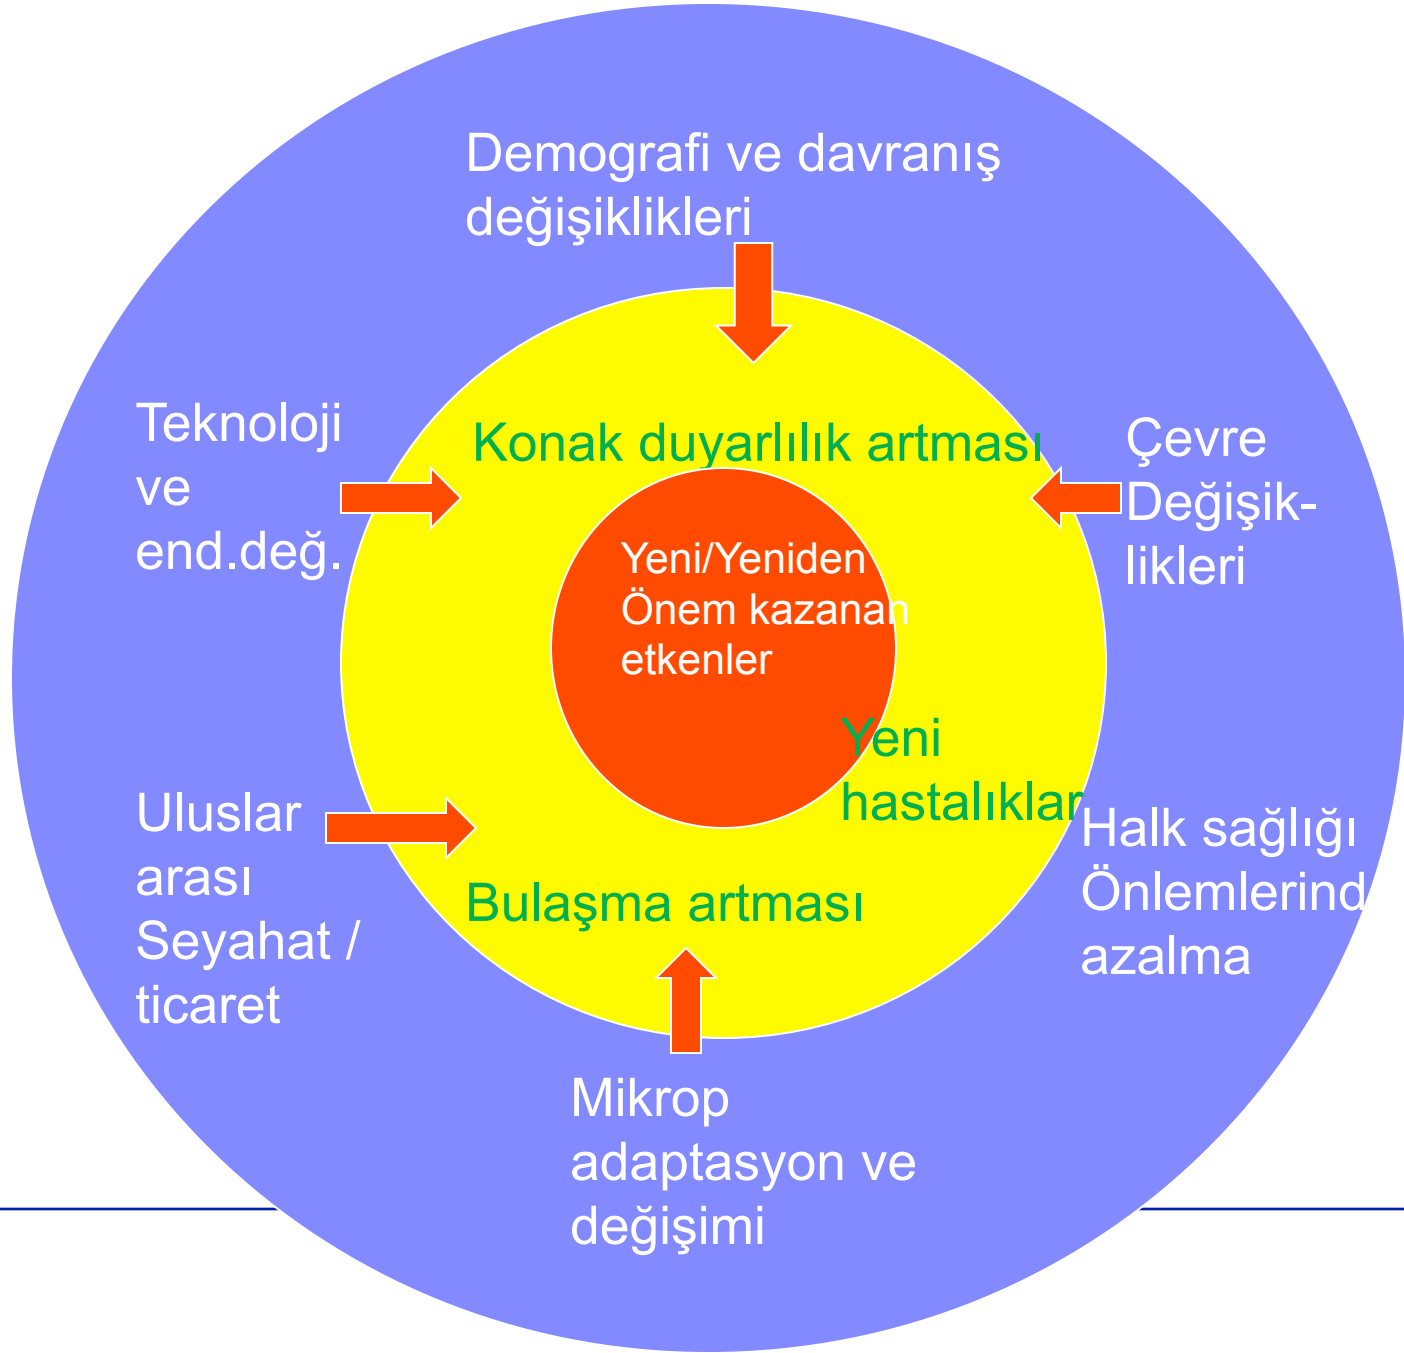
Demografi ve davranış değişiklikleri

Teknoloji ve end.değ.

Konak duyarlılık artması

Çevre Değişiklikleri

Yeni/Yeniden Önem kazanan etkenler

Yeni hastalıklar

Uluslar arası Seyahat / ticaret

Halk sağlığı Önlemlerind azalma

Bulaşma artması

Mikrop adaptasyon ve değişimi